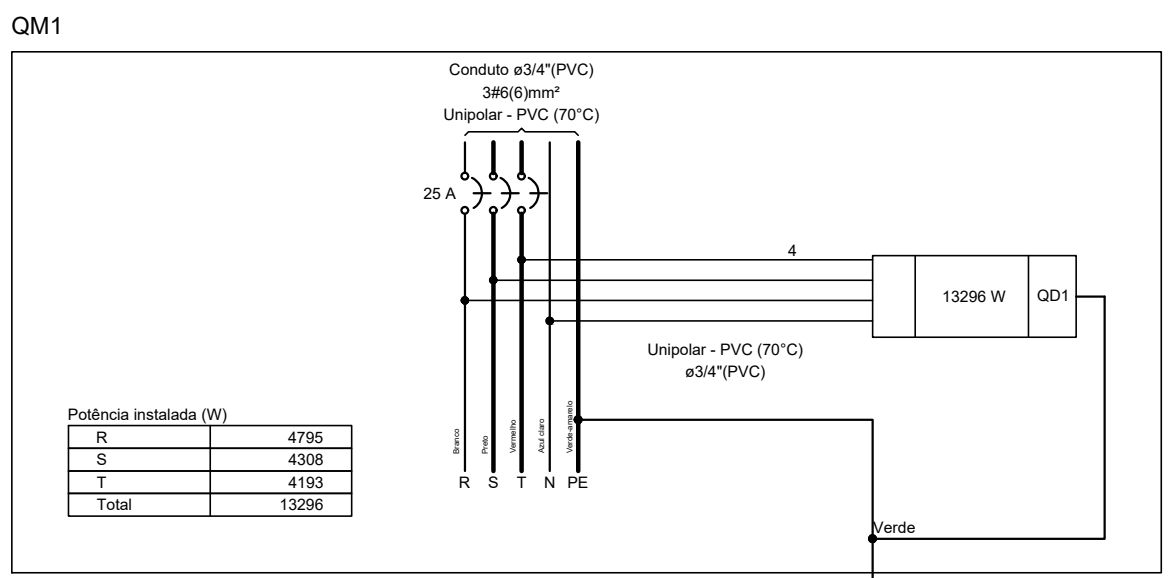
QM1

Conduto ø3/4"(PVC)
3#6(6)mm²
Unipolar - PVC (70°C)

25 A

4

13296 W

QD1

Unipolar - PVC (70°C)
ø3/4"(PVC)

Potência instalada (W)

| R | 4795 |
|---|---|
| S | 4308 |
| T | 4193 |
| Total | 13296 |

Branco Preto Vermelho Azul claro Verde-amarelo

R S T N PE

Verde